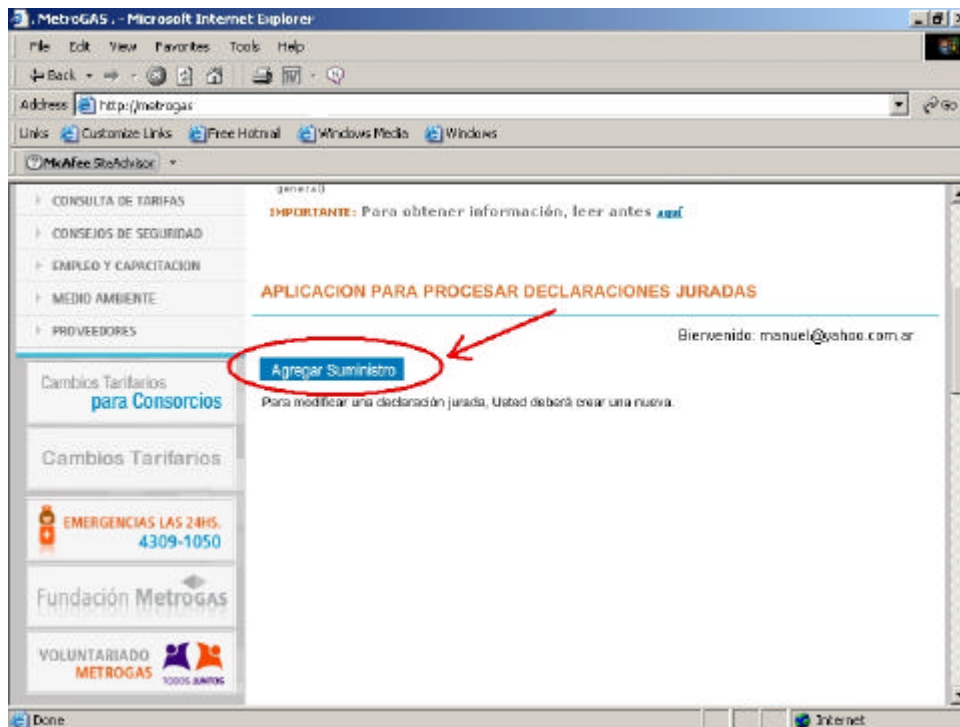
.MetroGAS. - Microsoft Internet Explorer

File Edit View Favorites Tools Help

Back

Address http://metrogas

Go

Links Customize Links Free Hotmail Windows Media Windows

McAfee SiteAdvisor

CONSULTA DE TARIFAS

CONSEJOS DE SEGURIDAD

EMPLEO Y CAPACITACION

MEDIO AMBIENTE

PROVEEDORES

Cambios Tarifarios para Consorcios

Cambios Tarifarios

EMERGENCIAS LAS 24HS. 4309-1050

Fundación Metrogas

VOLUNTARIADO METROGAS TODOS JUNTOS

general)

IMPORTANTE: Para obtener información, leer antes aquí

APLICACION PARA PROCESAR DECLARACIONES JURADAS

Bienvenido: manuel@yahoo.com.ar

Agregar Suministro

Para modificar una declaración jurada, Usted deberá crear una nueva.

Done

Internet